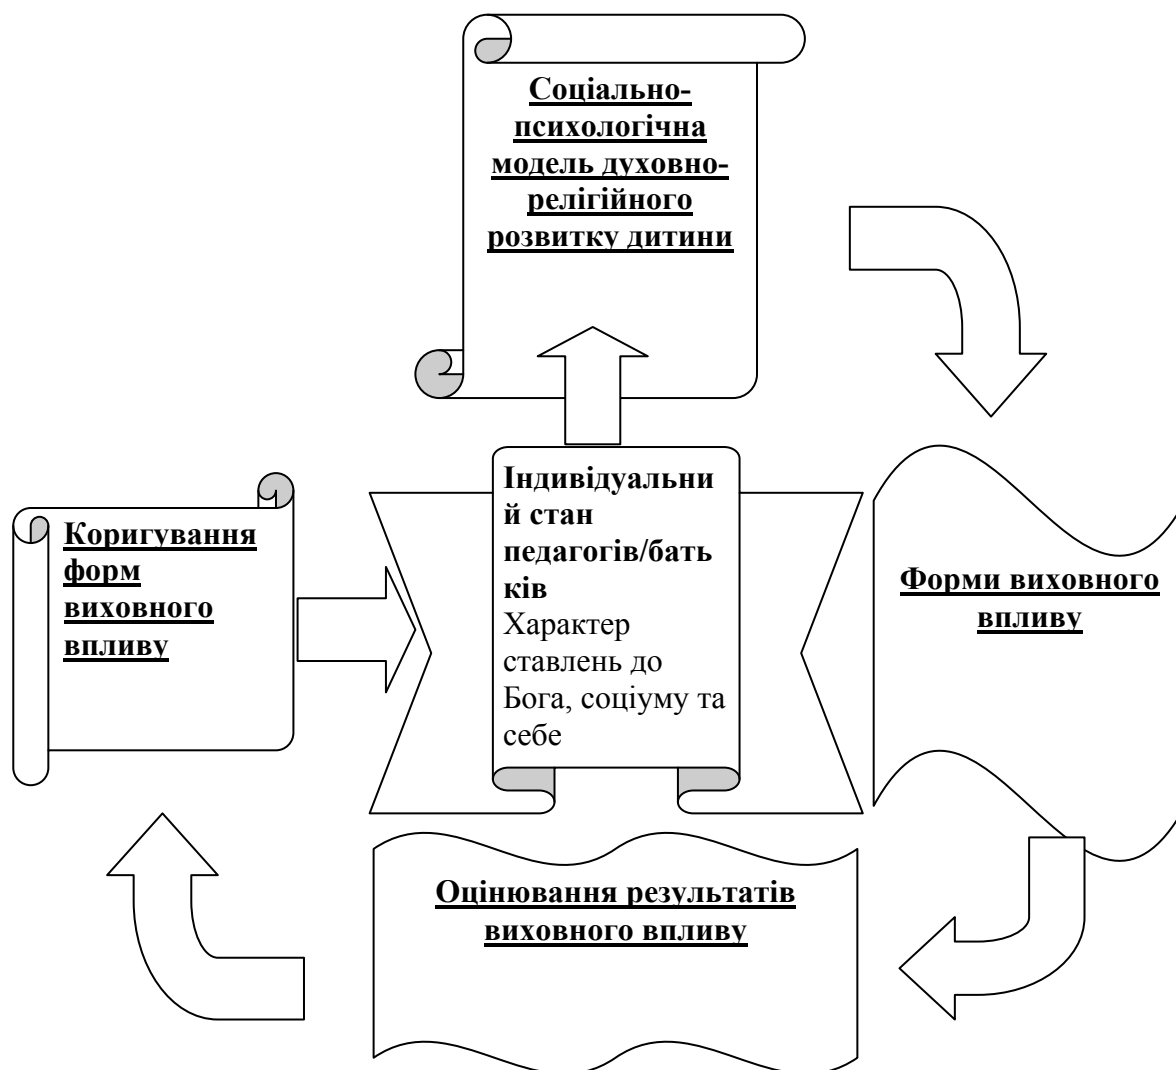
Соціально-психологічна модель духовно-релігійного розвитку дитини

Індивідуальний стан педагогів/батьків
Характер ставлень до Бога, соціуму та себе

Коригування форм виховного впливу

Форми виховного впливу

Оцінювання результатів виховного впливу